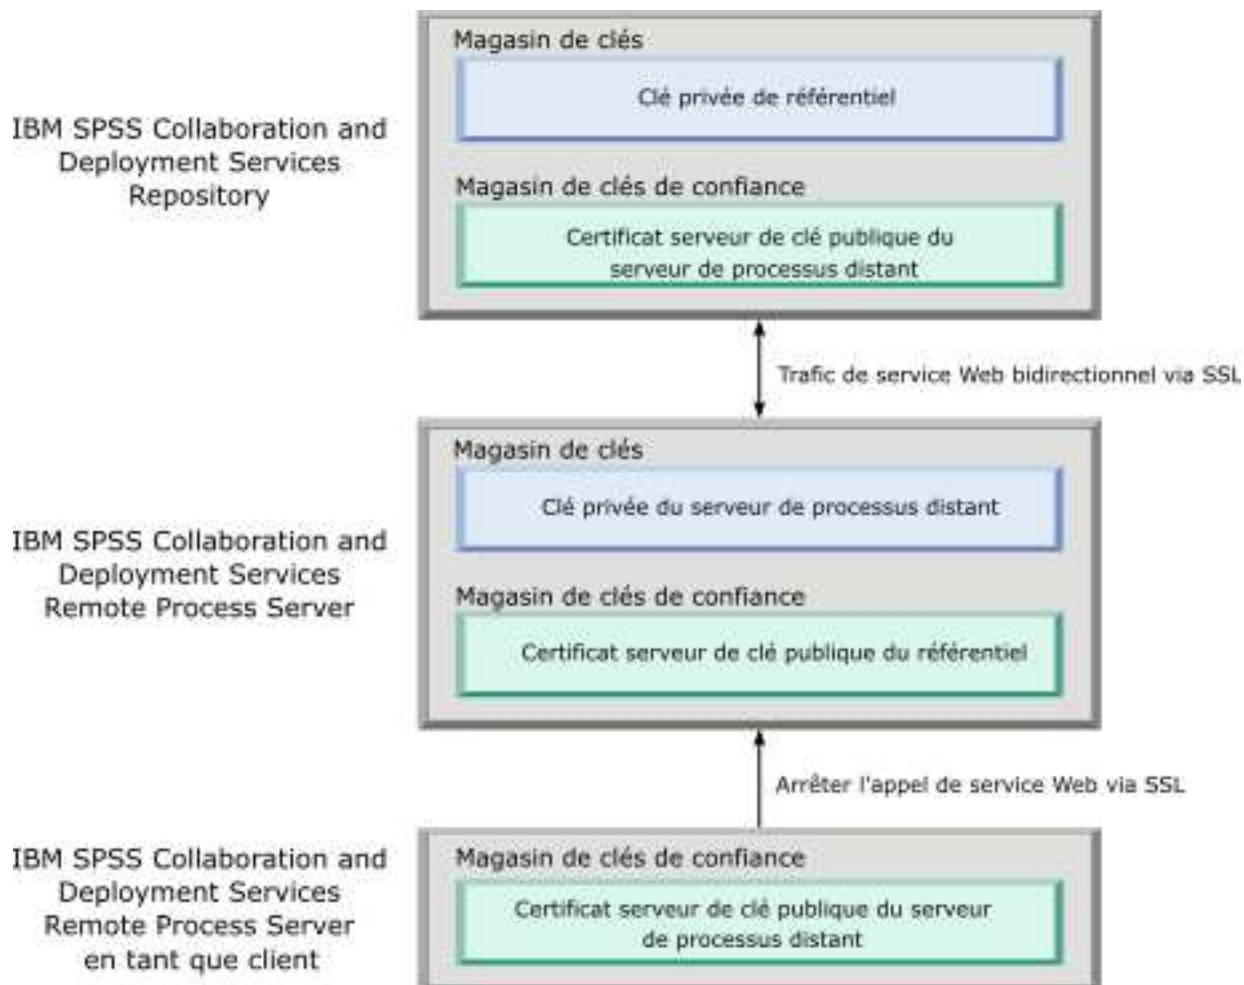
IBM SPSS Collaboration and Deployment Services Repository

Magasin de clés

Clé privée de référentiel

Magasin de clés de confiance

Certificat serveur de clé publique du serveur de processus distant

Trafic de service Web bidirectionnel via SSL

IBM SPSS Collaboration and Deployment Services Remote Process Server

Magasin de clés

Clé privée du serveur de processus distant

Magasin de clés de confiance

Certificat serveur de clé publique du référentiel

Arrêter l'appel de service Web via SSL

IBM SPSS Collaboration and Deployment Services Remote Process Server en tant que client

Magasin de clés de confiance

Certificat serveur de clé publique du serveur de processus distant